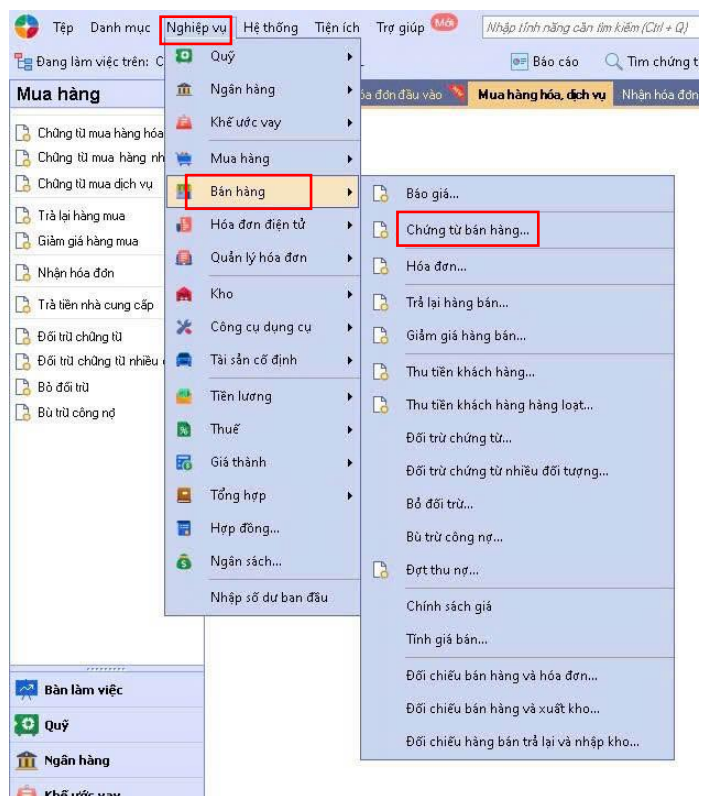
Tệp Danh mục Nghiệp vụ Hệ thống Tiện ích Trợ giúp Mới Nhập tính năng cần tìm kiếm (Ctrl + Q)

Đang làm việc trên: C

Báo cáo Tìm chứng t

Mua hàng

óa đơn đầu vào Mua hàng hóa, dịch vụ Nhận hóa đơn

Chứng từ mua hàng hóa
Chứng từ mua hàng nh
Chứng từ mua dịch vụ
Trả lại hàng mua
Giảm giá hàng mua
Nhận hóa đơn
Trả tiền nhà cung cấp
Đối trừ chứng từ
Đối trừ chứng từ nhiều
Bỏ đối trừ
Bù trừ công nợ

Quỹ
Ngân hàng
Khế ước vay
Mua hàng
Bán hàng
Hóa đơn điện tử
Quản lý hóa đơn
Kho
Công cụ dụng cụ
Tài sản cố định
Tiền lương
Thuế
Giá thành
Tổng hợp
Hợp đồng...
Ngân sách...
Nhập số dư ban đầu

Báo giá...
Chứng từ bán hàng...
Hóa đơn...
Trả lại hàng bán...
Giảm giá hàng bán...
Thu tiền khách hàng...
Thu tiền khách hàng hàng loạt...
Đối trừ chứng từ...
Đối trừ chứng từ nhiều đối tượng...
Bỏ đối trừ...
Bù trừ công nợ...
Đợt thu nợ...
Chính sách giá
Tính giá bán...
Đối chiếu bán hàng và hóa đơn...
Đối chiếu bán hàng và xuất kho...
Đối chiếu hàng bán trả lại và nhập kho...

Bàn làm việc
Quỹ
Ngân hàng
Khế ước vay